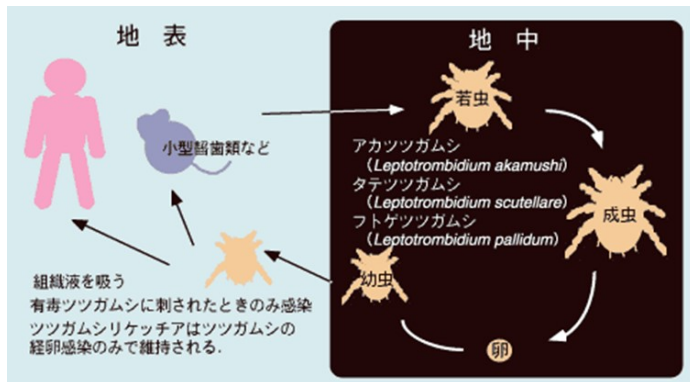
地　表

地　中

小型齧歯類など

若虫

アカツツガムシ
（*Leptotrombidium akamushi*）
タテツツガムシ
（*Leptotrombidium scutellare*）
フトゲツツガムシ
（*Leptotrombidium pallidum*）

成虫

幼虫

卵

組織液を吸う
有毒ツツガムシに刺されたときのみ感染
ツツガムシリケッチアはツツガムシの経卵感染のみで維持される.